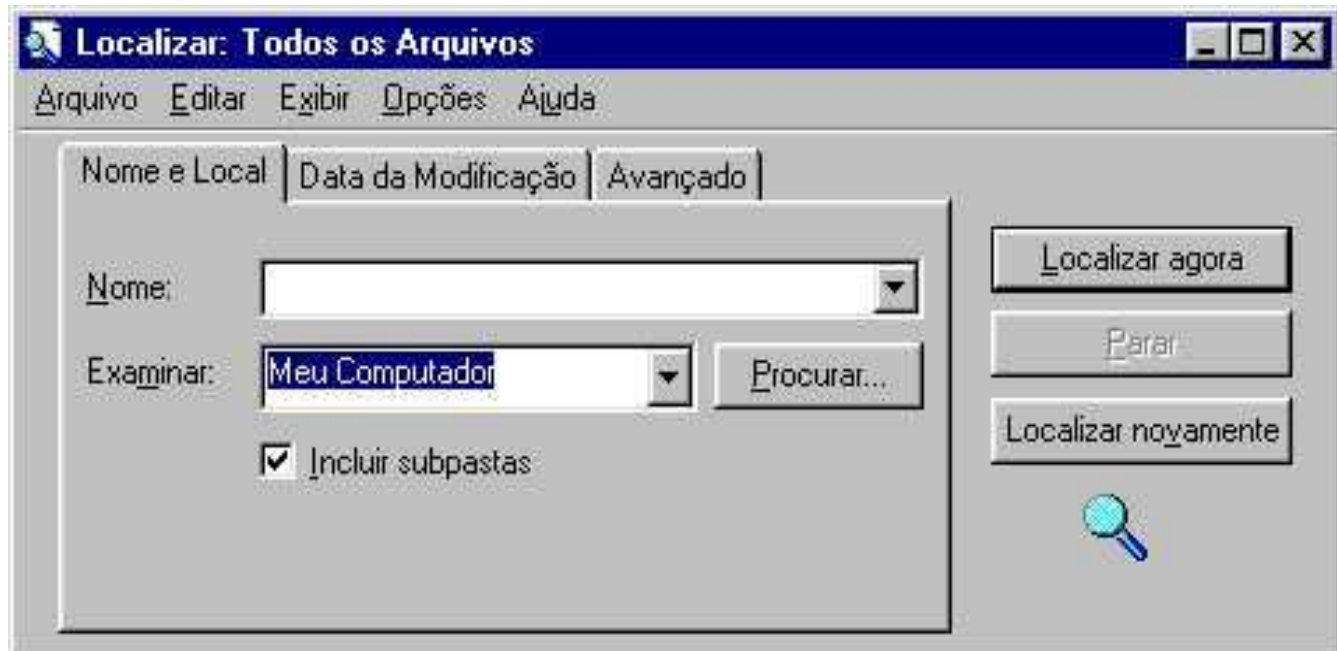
Localizar: Todos os Arquivos

Arquivo Editar Exibir Opções Ajuda

Nome e Local | Data da Modificação | Avançado

Nome:

Examinar: Meu Computador

Procurar...

Incluir subpastas

Localizar agora

Parar

Localizar novamente